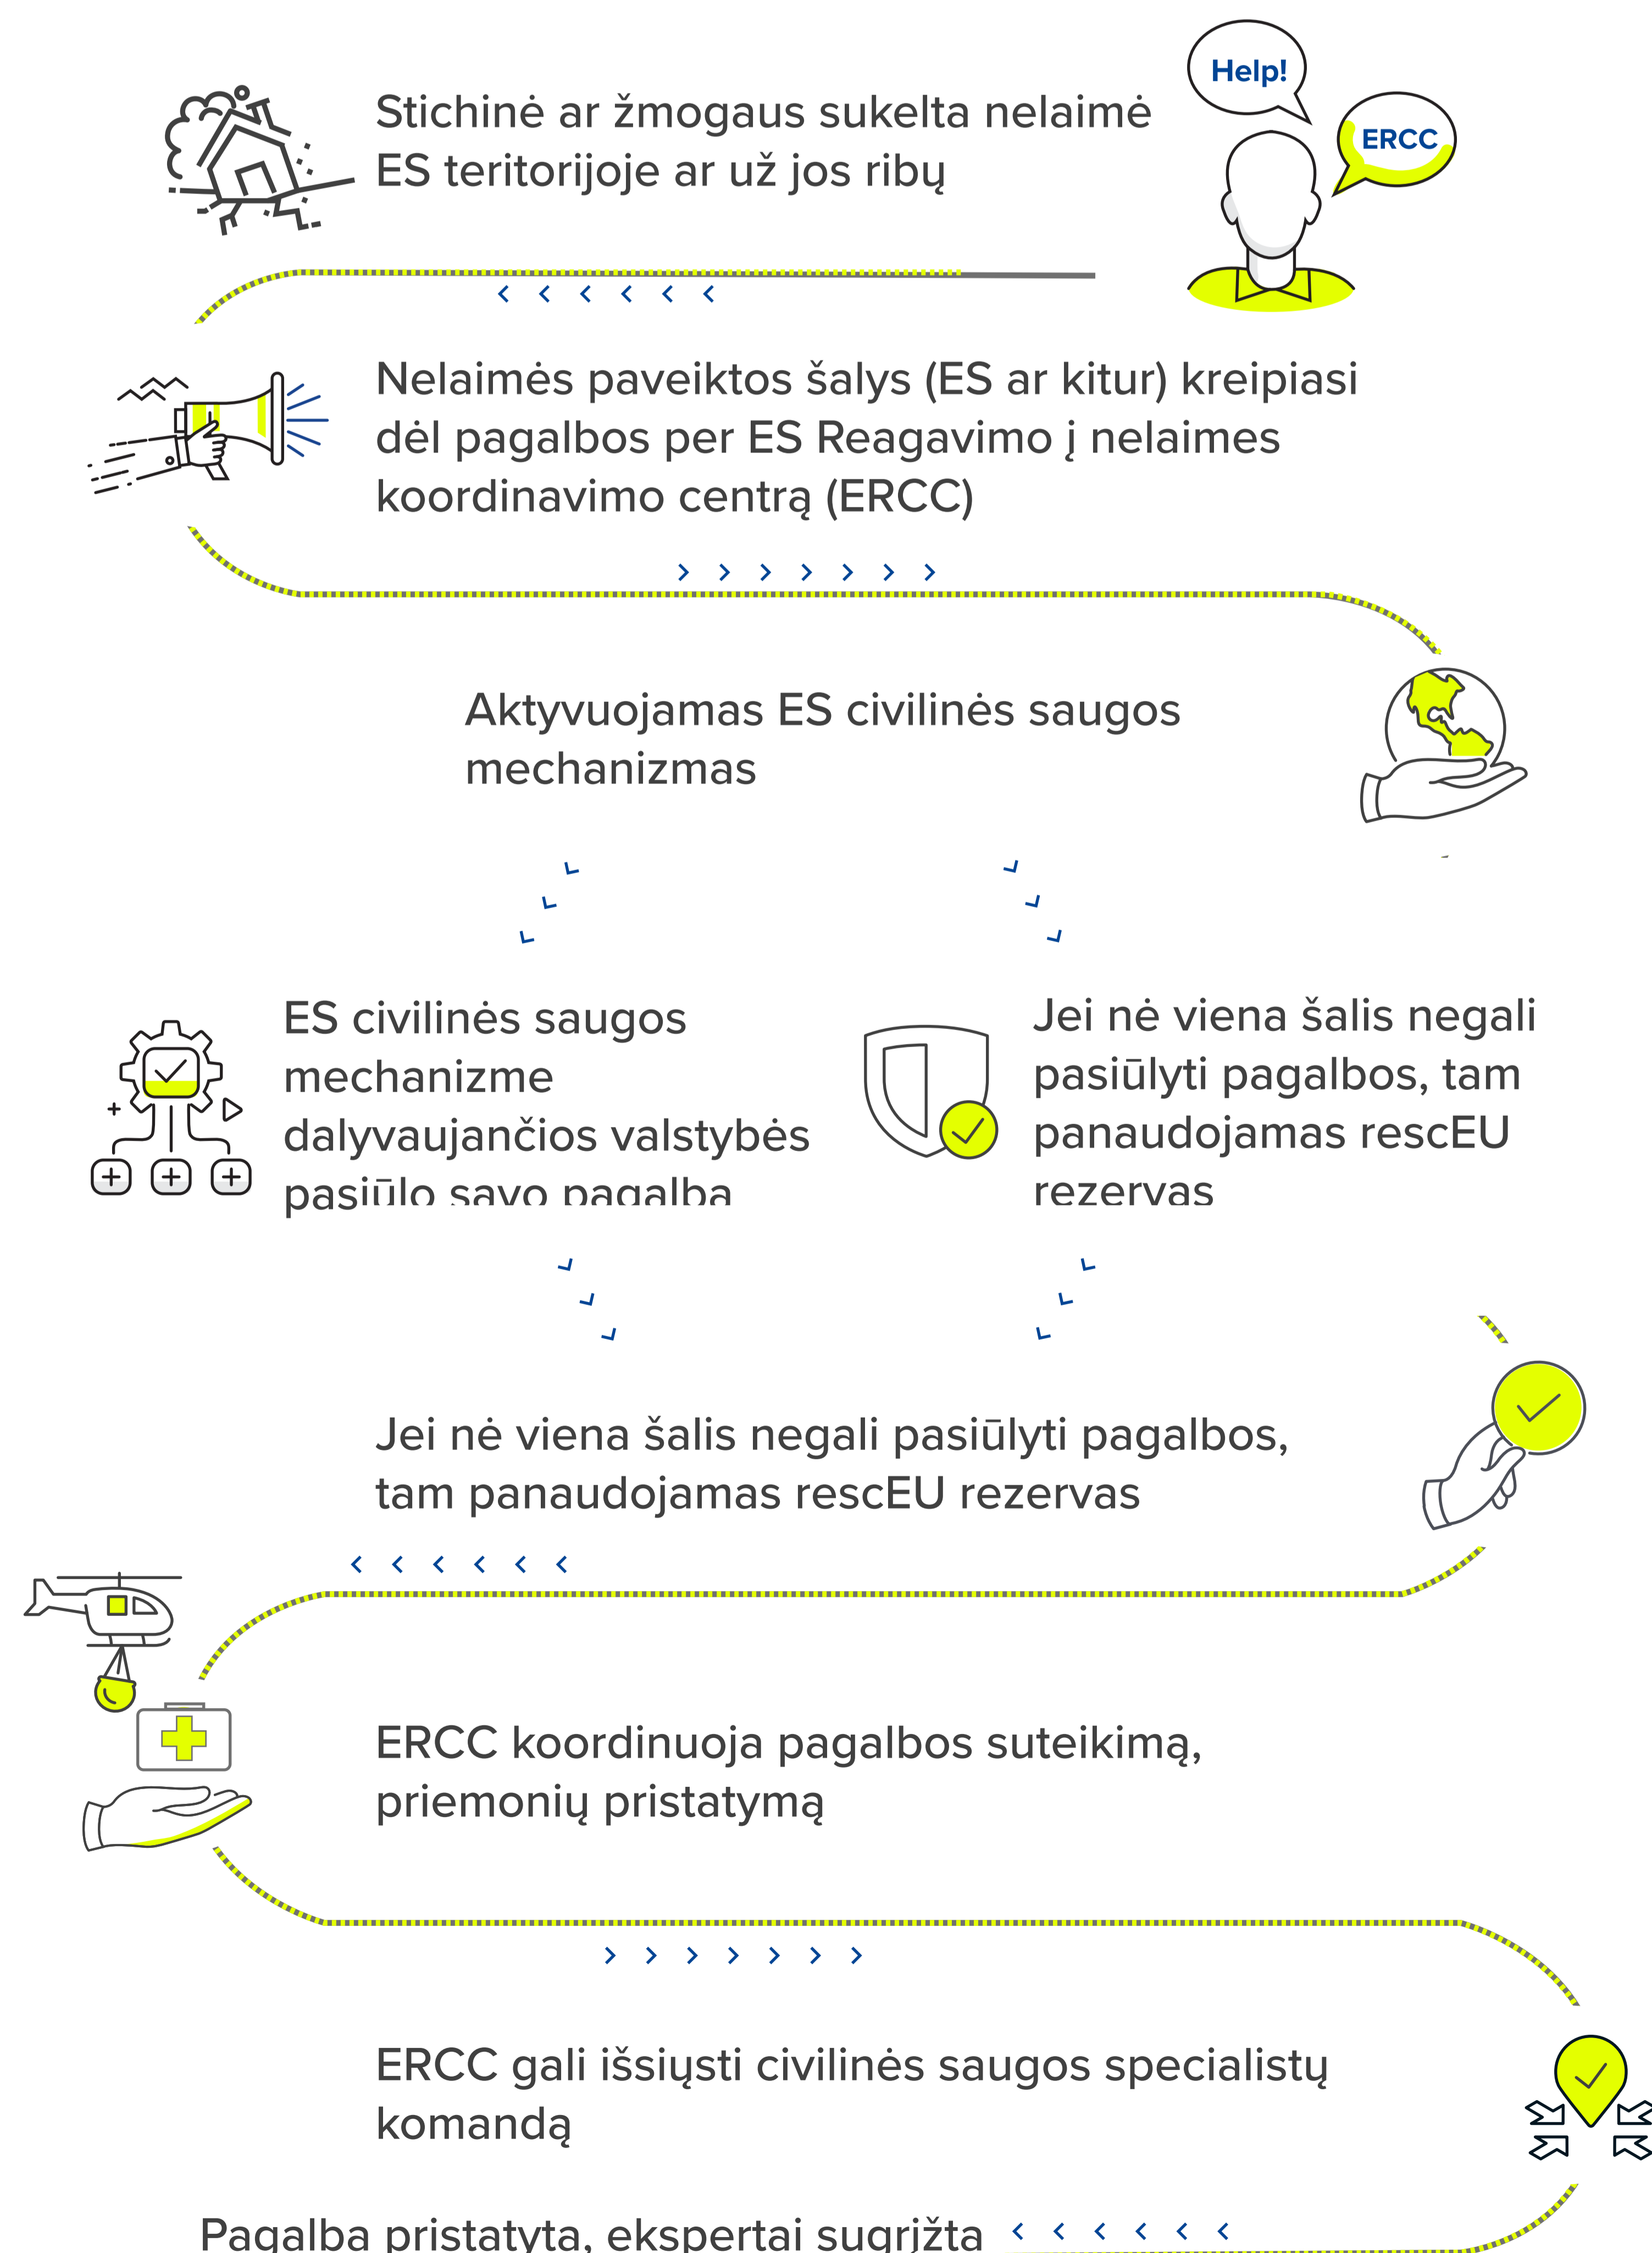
Stichinė ar žmogaus sukelta nelaimė ES teritorijoje ar už jos ribų

Help!

ERCC

Nelaimės paveiktos šalys (ES ar kitur) kreipiasi dėl pagalbos per ES Reagavimo į nelaimes koordinavimo centrą (ERCC)

Aktyvuojamas ES civilinės saugos mechanizmas

ES civilinės saugos mechanizme dalyvaujančios valstybės pasiūlo savo pagalbą

Jei nė viena šalis negali pasiūlyti pagalbos, tam panaudojamas rescEU rezervas

Jei nė viena šalis negali pasiūlyti pagalbos, tam panaudojamas rescEU rezervas

ERCC koordinuoja pagalbos suteikimą, priemonių pristatymą

ERCC gali išsiųsti civilinės saugos specialistų komandą

Pagalba pristatyta, ekspertai sugrįžta